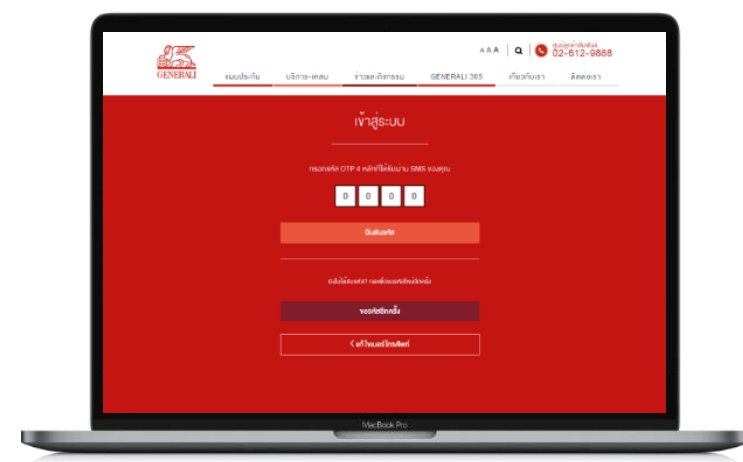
GENERALI

A A A | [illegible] 02-612-9888

แบบประกัน บริการ-เคลม ข่าวและกิจกรรม GENERALI 365 เกี่ยวกับเรา ติดต่อเรา

เข้าสู่ระบบ

กรอกรหัส OTP 4 หลักที่ได้รับผ่าน SMS ของคุณ

0 0 0 0

ยืนยันรหัส

ยังไม่ได้รับรหัส? กดเพื่อขอรหัสใหม่อีกครั้ง

ขอรหัสอีกครั้ง

< แก้ไขเบอร์โทรศัพท์

MacBook Pro